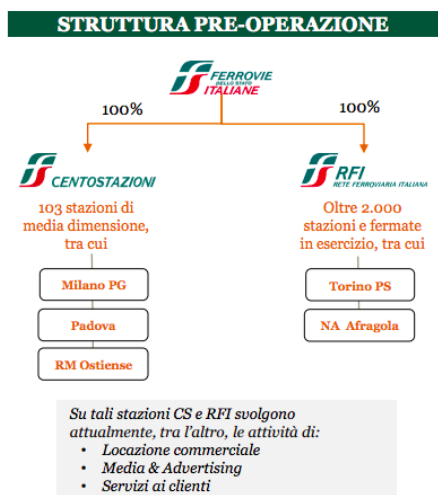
STRUTTURA PRE-OPERAZIONE

FERROVIE DELLO STATO ITALIANE

100%

100%

CENTOSTAZIONI

103 stazioni di media dimensione, tra cui

Milano PG

Padova

RM Ostiense

RFI RETE FERROVIARIA ITALIANA

Oltre 2.000 stazioni e fermate in esercizio, tra cui

Torino PS

NA Afragola

Su tali stazioni CS e RFI svolgono attualmente, tra l'altro, le attività di:
• Locazione commerciale
• Media & Advertising
• Servizi ai clienti